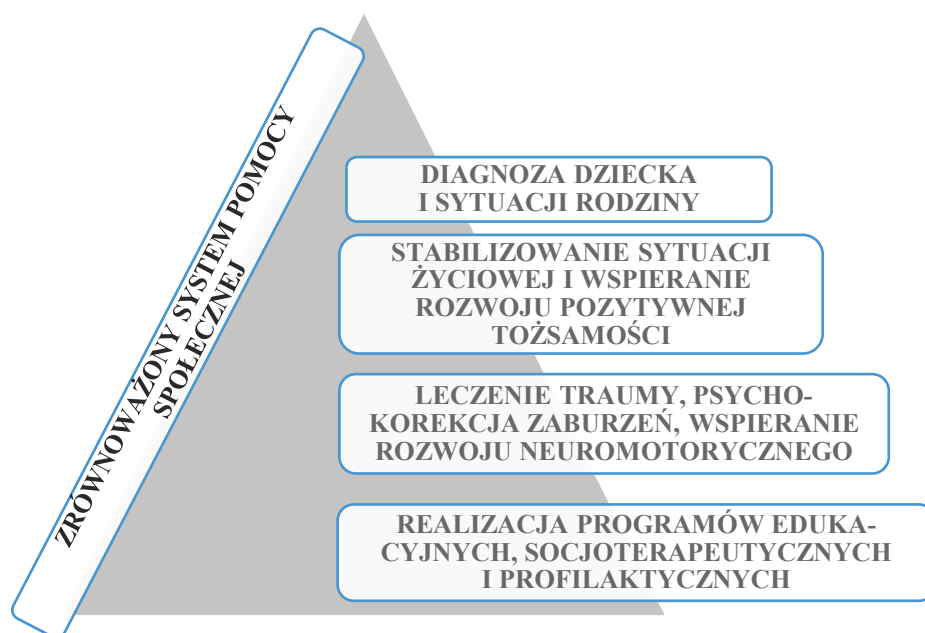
ZRÓWNOWAŻONY SYSTEM POMOCY SPOŁECZNEJ

DIAGNOZA DZIECKA I SYTUACJI RODZINY

STABILIZOWANIE SYTUACJI ŻYCIOWEJ I WSPIERANIE ROZWOJU POZYTYWNEJ TOŻSAMOŚCI

LECZENIE TRAUMY, PSYCHOKOREKCJA ZABURZEŃ, WSPIERANIE ROZWOJU NEUROMOTORYCZNEGO

REALIZACJA PROGRAMÓW EDUKACYJNYCH, SOCJOTERAPEUTYCZNYCH I PROFILAKTYCZNYCH